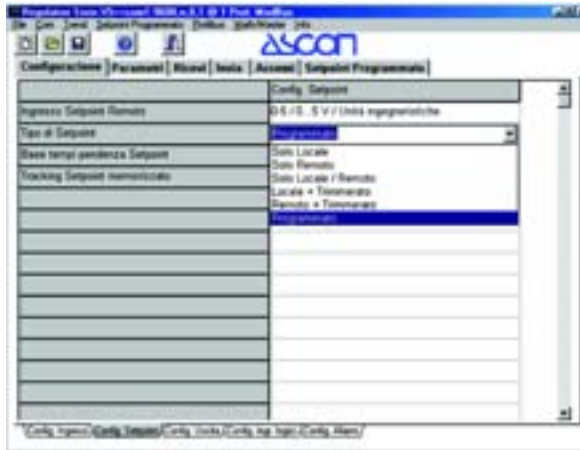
Regolatore Serie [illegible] @ 1 Port: Modbus

File Com Serial Setpoint Programmato Strillus Multi/Master Info

ASCON

Configurazione | Parametri | Ricavi | Invio | Accessi | Setpoint Programmato

| | Config. Setpoint |
|---|---|
| Ingresso Setpoint Remoto | 0-5 / 0...5 V / Unità ingegneristiche |
| Tipo di Setpoint | Programmato |
| Base tempi pendenza Setpoint | Solo Locale |
| Tracking Setpoint memorizzato | Solo Remoto |
| | Solo Locale / Remoto |
| | Locale + Trimmerato |
| | Remoto + Trimmerato |
| | Programmato |

Config. Ingressi | Config. Setpoint | Config. Uscite | Config. Ingr. logici | Config. Allarmi